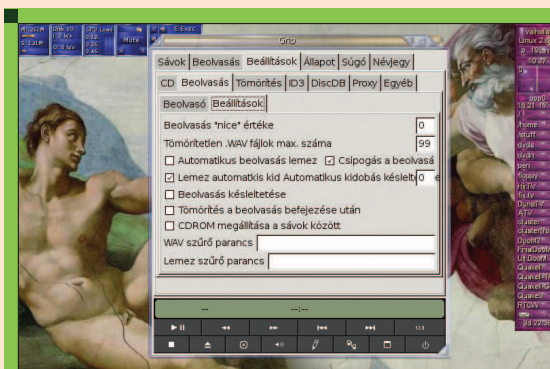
Grip

Sávok Beolvasás Beállítások Állapot Súgó Névjegy

CD Beolvasás Tömörítés ID3 DiscDB Proxy Egyéb

Beolvasó Beállítások

Beolvasás "nice" értéke 0

Tömörítetlen .WAV fájlok max. száma 99

Automatikus beolvasás lemez

Csipogás a beolvasá

Lemez automatikus kid Automatikus kidobás késlelte 0

Beolvasás késleltetése

Tömörítés a beolvasás befejezése után

CDROM megállítása a sávok között

WAV szűrő parancs

Lemez szűrő parancs

--

--:--

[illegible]

valhalla
Linux 2.6
home
/stuff
dvda
dvdb
perl
floppy
HrTV
fa.tv
DuneTV
ATV
cluster
cluster(fs)
DoomD
FinalDoom
UltDoom
Quake1
Quake2
QuakeRG
Quake3
RTCW